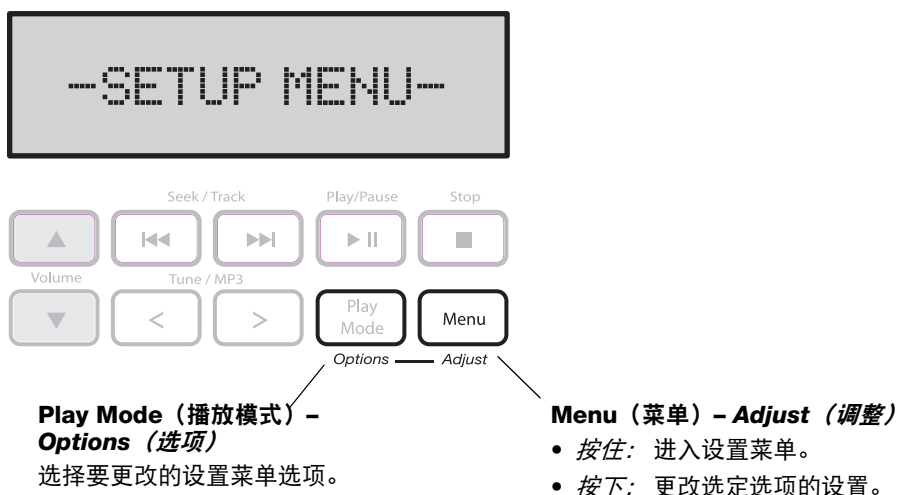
-SETUP MENU-

Seek / Track

Play/Pause

Stop

Volume

Tune / MP3

Play Mode

Menu

Options

Adjust

**Play Mode（播放模式）– *Options（选项）***

选择要更改的设置菜单选项。

**Menu（菜单）– *Adjust（调整）***

• *按住：*进入设置菜单。

• *按下：*更改选定选项的设置。